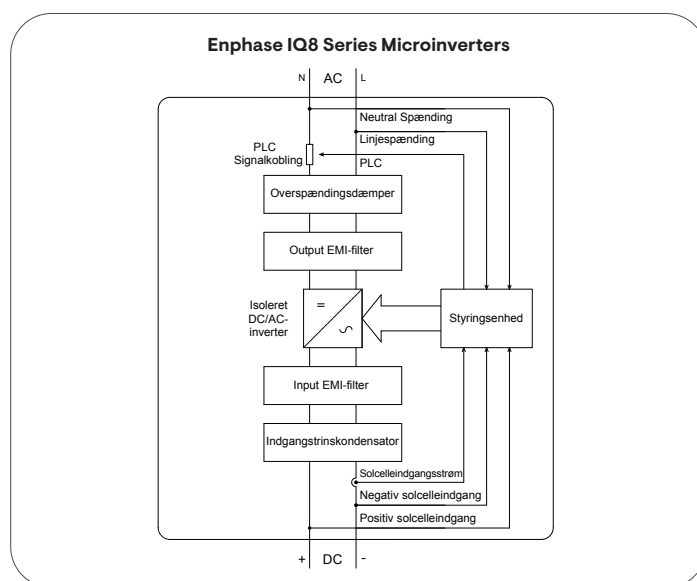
Enphase IQ8 Series Microinverters

N AC L

Neutral Spænding

Linjespænding

PLC Signalkobling

PLC

Overspændingsdæmper

Output EMI-filter

Isoleret DC/AC-inverter

=

∽

Styringsenhed

Input EMI-filter

Indgangstrinskondensator

Solcelleindgangsstrøm

Negativ solcelleindgang

Positiv solcelleindgang

+ DC -